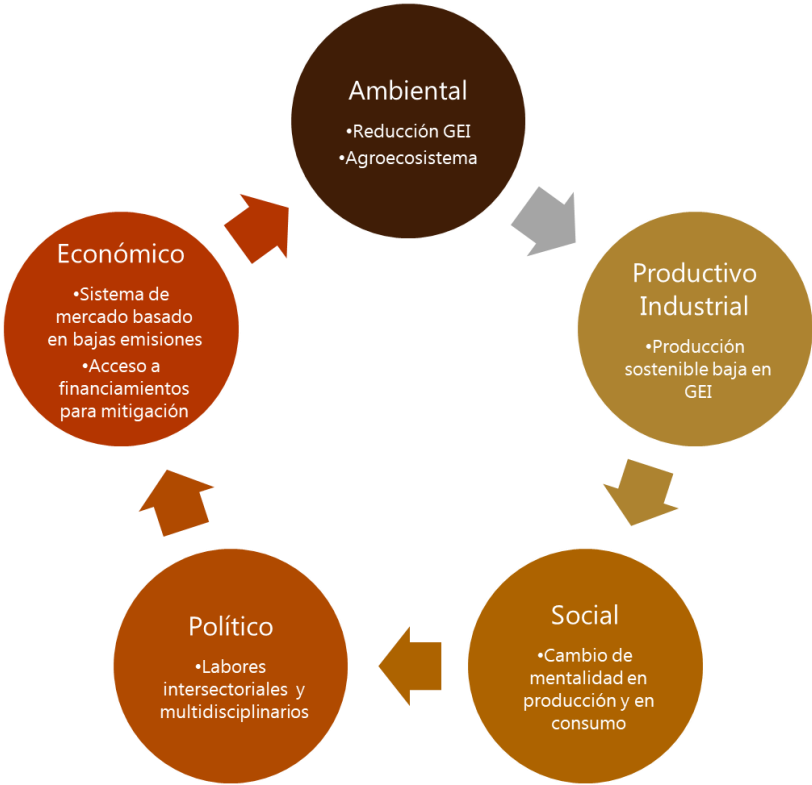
Ambiental

•Reducción GEI
•Agroecosistema

Productivo Industrial

•Producción sostenible baja en GEI

Social

•Cambio de mentalidad en producción y en consumo

Político

•Labores intersectoriales y multidisciplinarios

Económico

•Sistema de mercado basado en bajas emisiones
•Acceso a financiamientos para mitigación